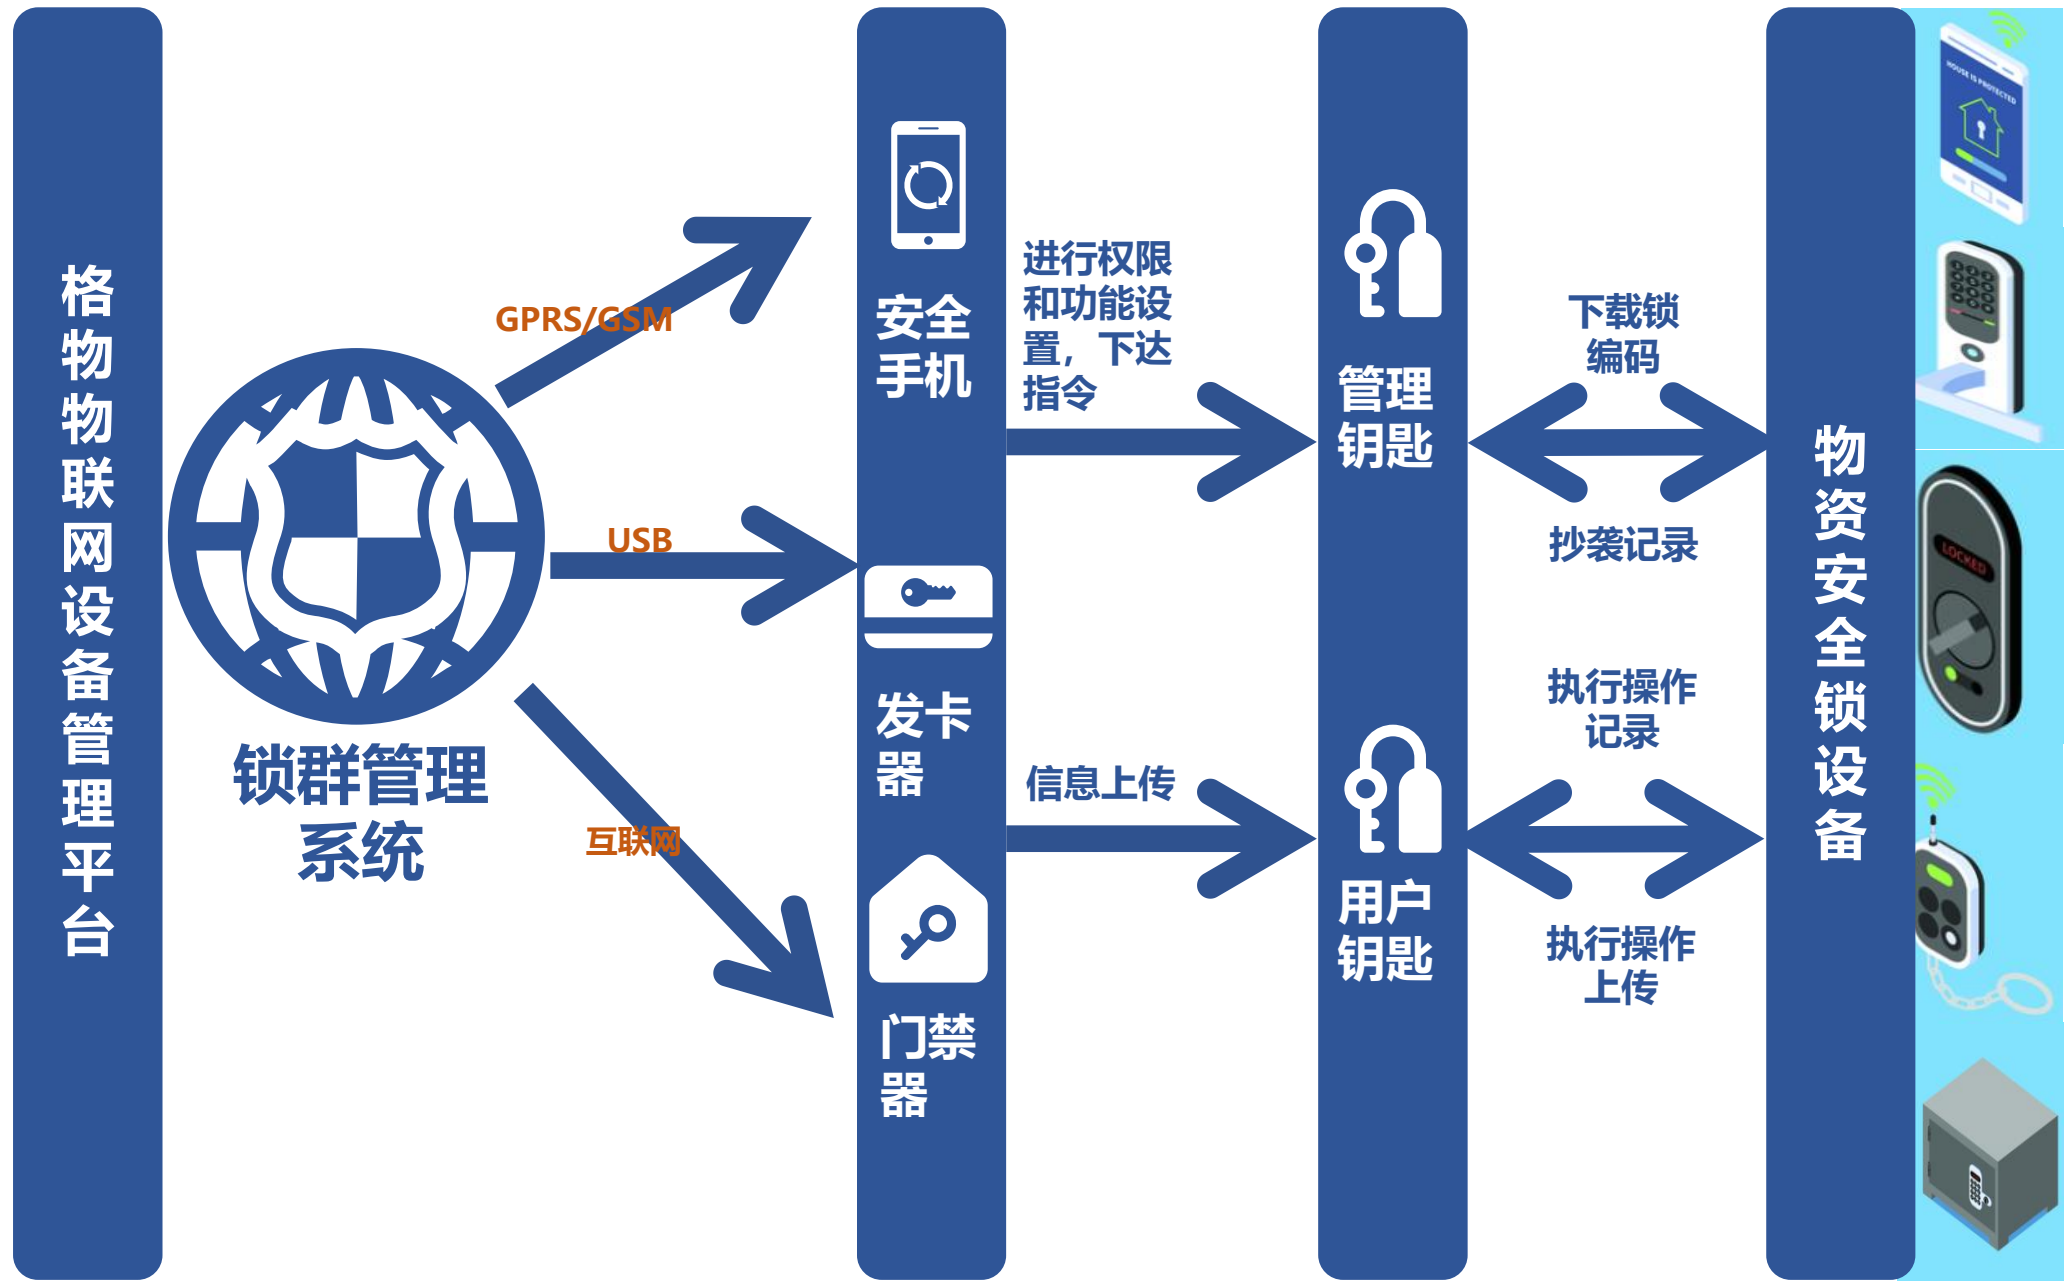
格物物联网设备管理平台

GPRS/GSM

USB

互联网

锁群管理系统

安全手机

发卡器

门禁器

进行权限和功能设置，下达指令

信息上传

管理钥匙

用户钥匙

下载锁编码

抄袭记录

执行操作记录

执行操作上传

物资安全锁设备

HOUSE IS PROTECTED

LOCKED